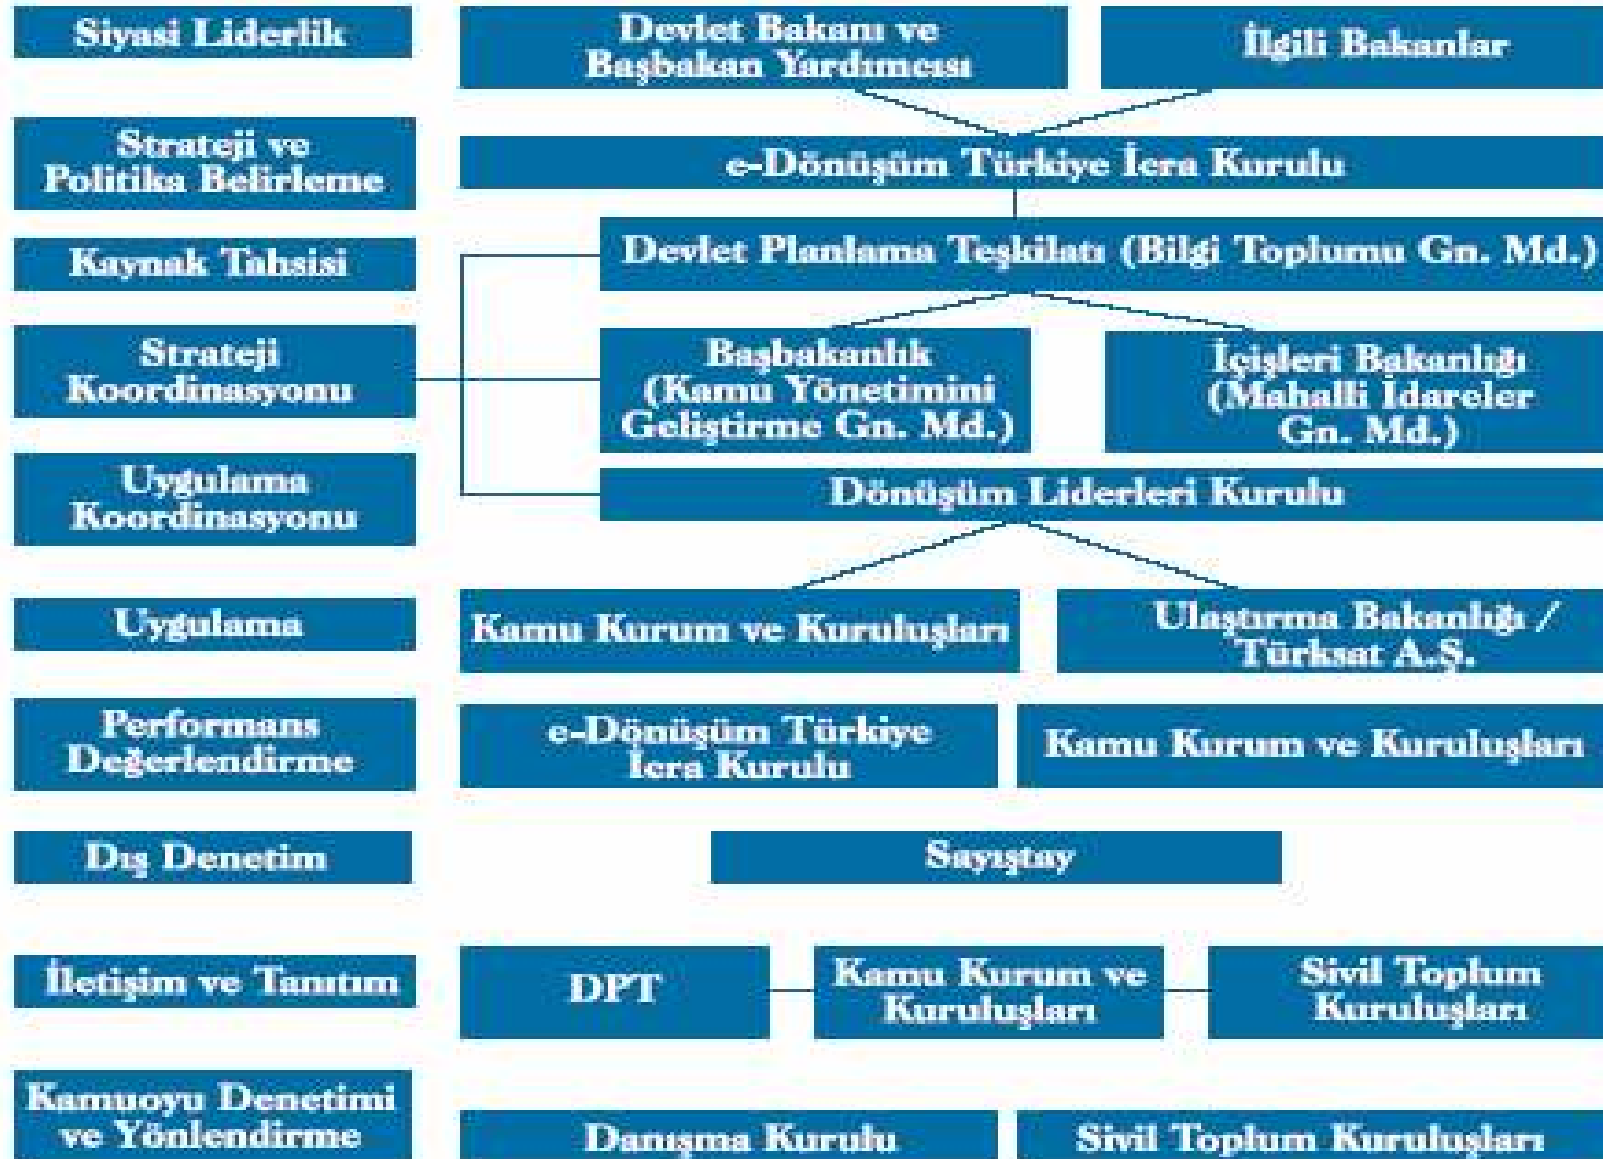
Siyasi Liderlik

Devlet Bakanı ve Başbakan Yardımcısı

İlgili Bakanlar

Strateji ve Politika Belirleme

e-Dönüşüm Türkiye İcra Kurulu

Kaynak Tahsisi

Devlet Planlama Teşkilatı (Bilgi Toplumu Gn. Md.)

Strateji Koordinasyonu

Başbakanlık (Kamu Yönetimini Geliştirme Gn. Md.)

İçişleri Bakanlığı (Mahalli İdareler Gn. Md.)

Uygulama Koordinasyonu

Dönüşüm Liderleri Kurulu

Uygulama

Kamu Kurum ve Kuruluşları

Ulaştırma Bakanlığı / Türksat A.Ş.

Performans Değerlendirme

e-Dönüşüm Türkiye İcra Kurulu

Kamu Kurum ve Kuruluşları

Dış Denetim

Sayıştay

İletişim ve Tanıtım

DPT

Kamu Kurum ve Kuruluşları

Sivil Toplum Kuruluşları

Kamuoyu Denetimi ve Yönlendirme

Danışma Kurulu

Sivil Toplum Kuruluşları